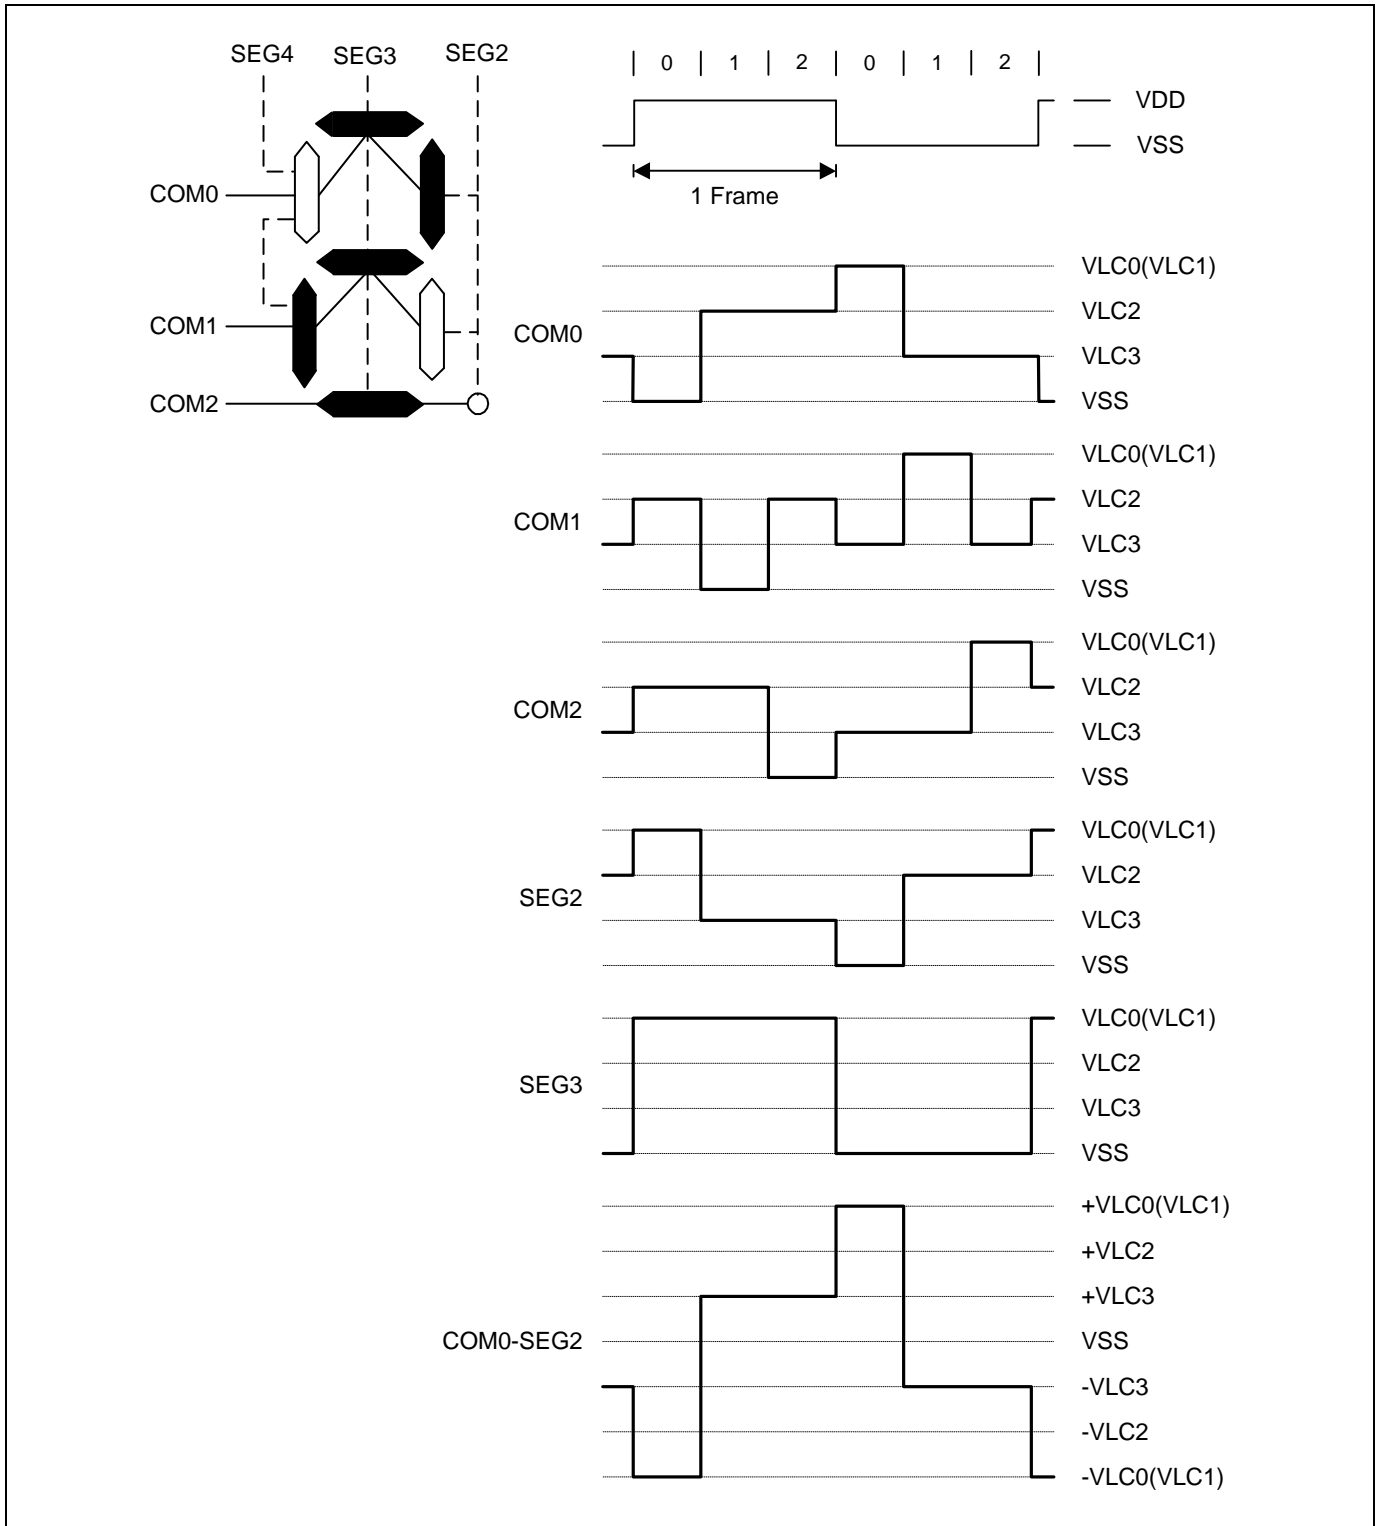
SEG4 SEG3 SEG2

COM0

COM1

COM2

| 0 | 1 | 2 | 0 | 1 | 2 |

VDD
VSS

1 Frame

COM0
VLC0(VLC1)
VLC2
VLC3
VSS

COM1
VLC0(VLC1)
VLC2
VLC3
VSS

COM2
VLC0(VLC1)
VLC2
VLC3
VSS

SEG2
VLC0(VLC1)
VLC2
VLC3
VSS

SEG3
VLC0(VLC1)
VLC2
VLC3
VSS

COM0-SEG2
+VLC0(VLC1)
+VLC2
+VLC3
VSS
-VLC3
-VLC2
-VLC0(VLC1)